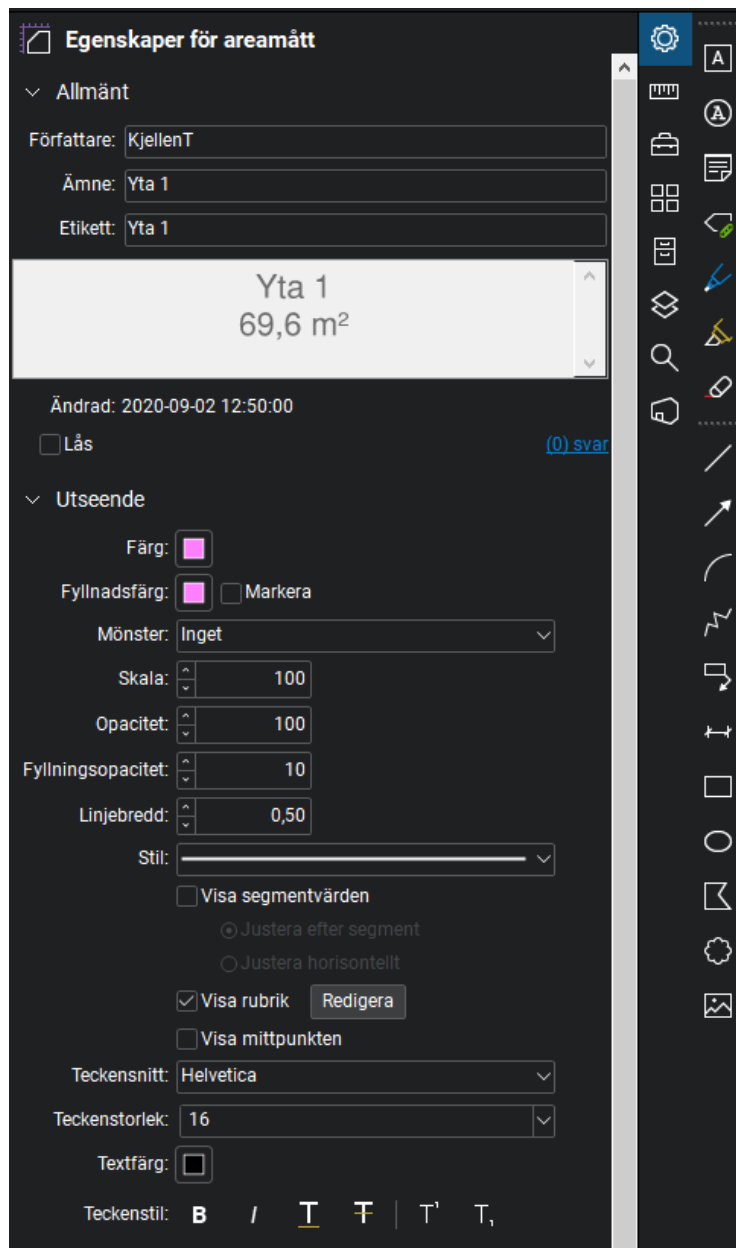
Egenskaper för areamått

Allmänt

Författare: KjellenT

Ämne: Yta 1

Etikett: Yta 1

Yta 1
69,6 m²

Ändrad: 2020-09-02 12:50:00

Lås

(0) svar

Utseende

Färg:

Fyllnadsfärg: Markera

Mönster: Inget

Skala: 100

Opacitet: 100

Fyllningsopacitet: 10

Linjebredd: 0,50

Stil:

Visa segmentvärden

Justera efter segment

Justera horisontellt

Visa rubrik Redigera

Visa mittpunkten

Teckensnitt: Helvetica

Teckenstorlek: 16

Textfärg:

Teckenstil: B I T T T' T,

A